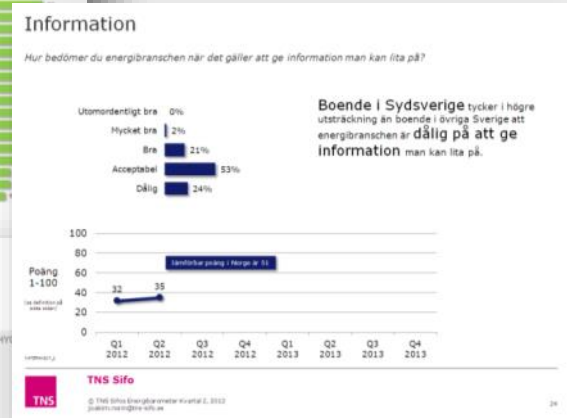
Information

Hur bedömer du energibranschen när det gäller att ge information man kan lita på?

Utomordentligt bra 0%
Mycket bra 2%
Bra 21%
Acceptabel 53%
Dålig 24%

Boende i Sydsverige tycker i högre utsträckning än boende i övriga Sverige att energibranschen är dålig på att ge information man kan lita på.

Poäng 1-100

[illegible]

100
80
60
40
20
0

Jämförbar poäng i Norge är 51

32
35

Q1 2012
Q2 2012
Q3 2012
Q4 2012
Q1 2013
Q2 2013
Q3 2013
Q4 2013

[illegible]

TNS

TNS Sifo

© TNS Sifo Energibarometer Kvartal 2, 2012
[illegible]

24